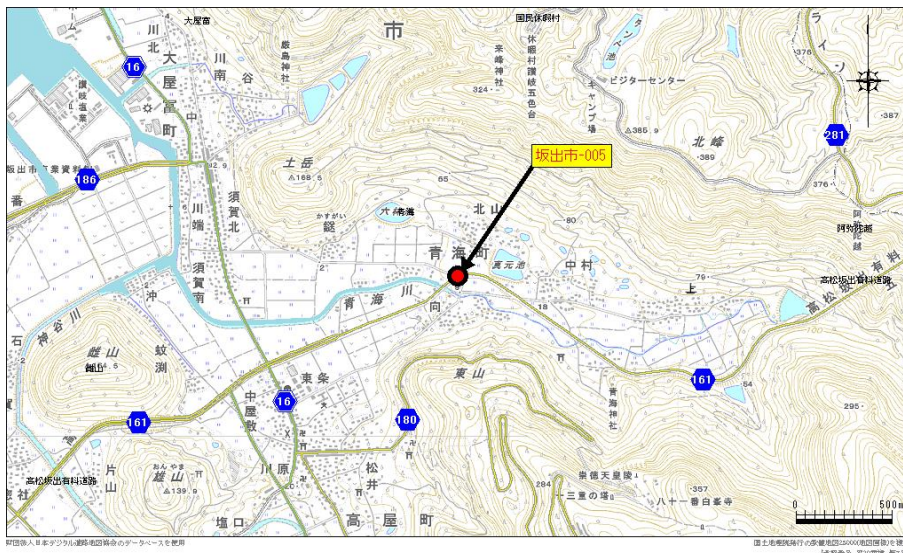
市
大屋冨
川北
大屋冨町
16
川南谷
飯島神社
国民休暇村
休暇村讃岐五色台
来峰神社
324
キャンプ場
ビジターセンター
385
376
281
387
北峰
389
坂出市-005
坂出市工業資料館
186
土岳
168
65
須賀北
川端
かずがい
鎚
青海
北山
80
青海町
中村
79
高松坂出有料道路
須賀南
青海川
向
18
上
沖
神谷川
石
鎚山
蚊渕
161
東山
青海神社
84
295
東条
16
161
180
中屋敷
高松坂出有料道路
片山
雄山
139
川原
松井
284
崇徳天皇陵
三重の塔
357
八十一番白峯寺
高屋町
塩口
0
500m
この地図は日本デジタル道路地図協会のデータベースを使用
国土地理院発行の数値地図25000(地図画像)を使